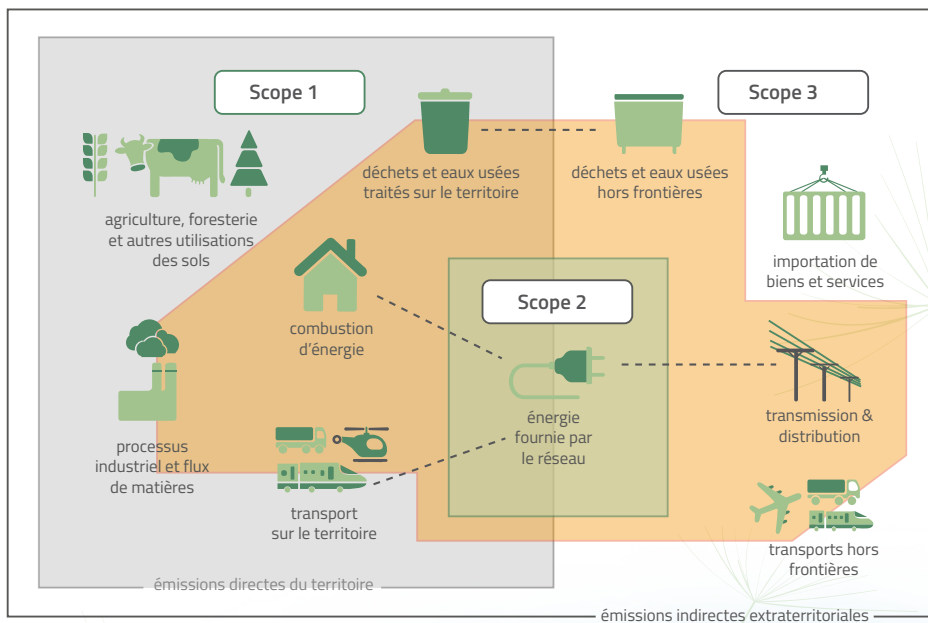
Scope 1

Scope 3

Scope 2

agriculture, foresterie et autres utilisations des sols

déchets et eaux usées traités sur le territoire

déchets et eaux usées hors frontières

importation de biens et services

combustion d'énergie

énergie fournie par le réseau

transmission & distribution

processus industriel et flux de matières

transport sur le territoire

transports hors frontières

émissions directes du territoire

émissions indirectes extraterritoriales